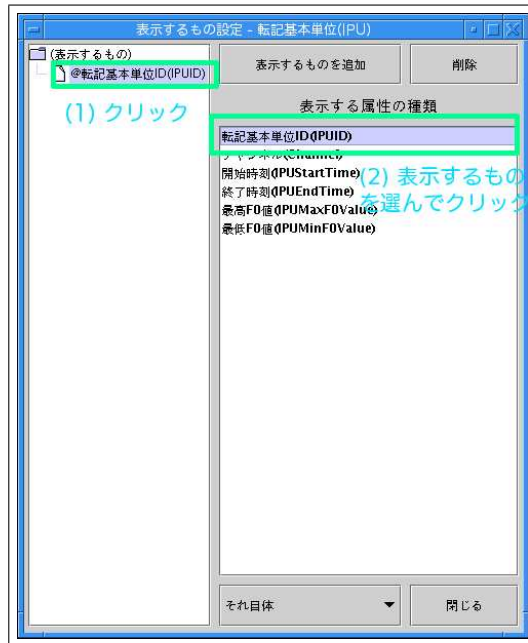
表示するもの設定 - 転記基本単位(IPU)

(表示するもの)
@転記基本単位ID(IPUID)

(1) クリック

表示するものを追加

削除

表示する属性の種類

転記基本単位ID(IPUID)
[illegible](Channel)
開始時刻(IPUStartTime)
終了時刻(IPUEndTime)
最高F0値(IPUMaxF0Value)
最低F0値(IPUMinF0Value)

(2) 表示するもの
を選んでクリック

それ自体

閉じる